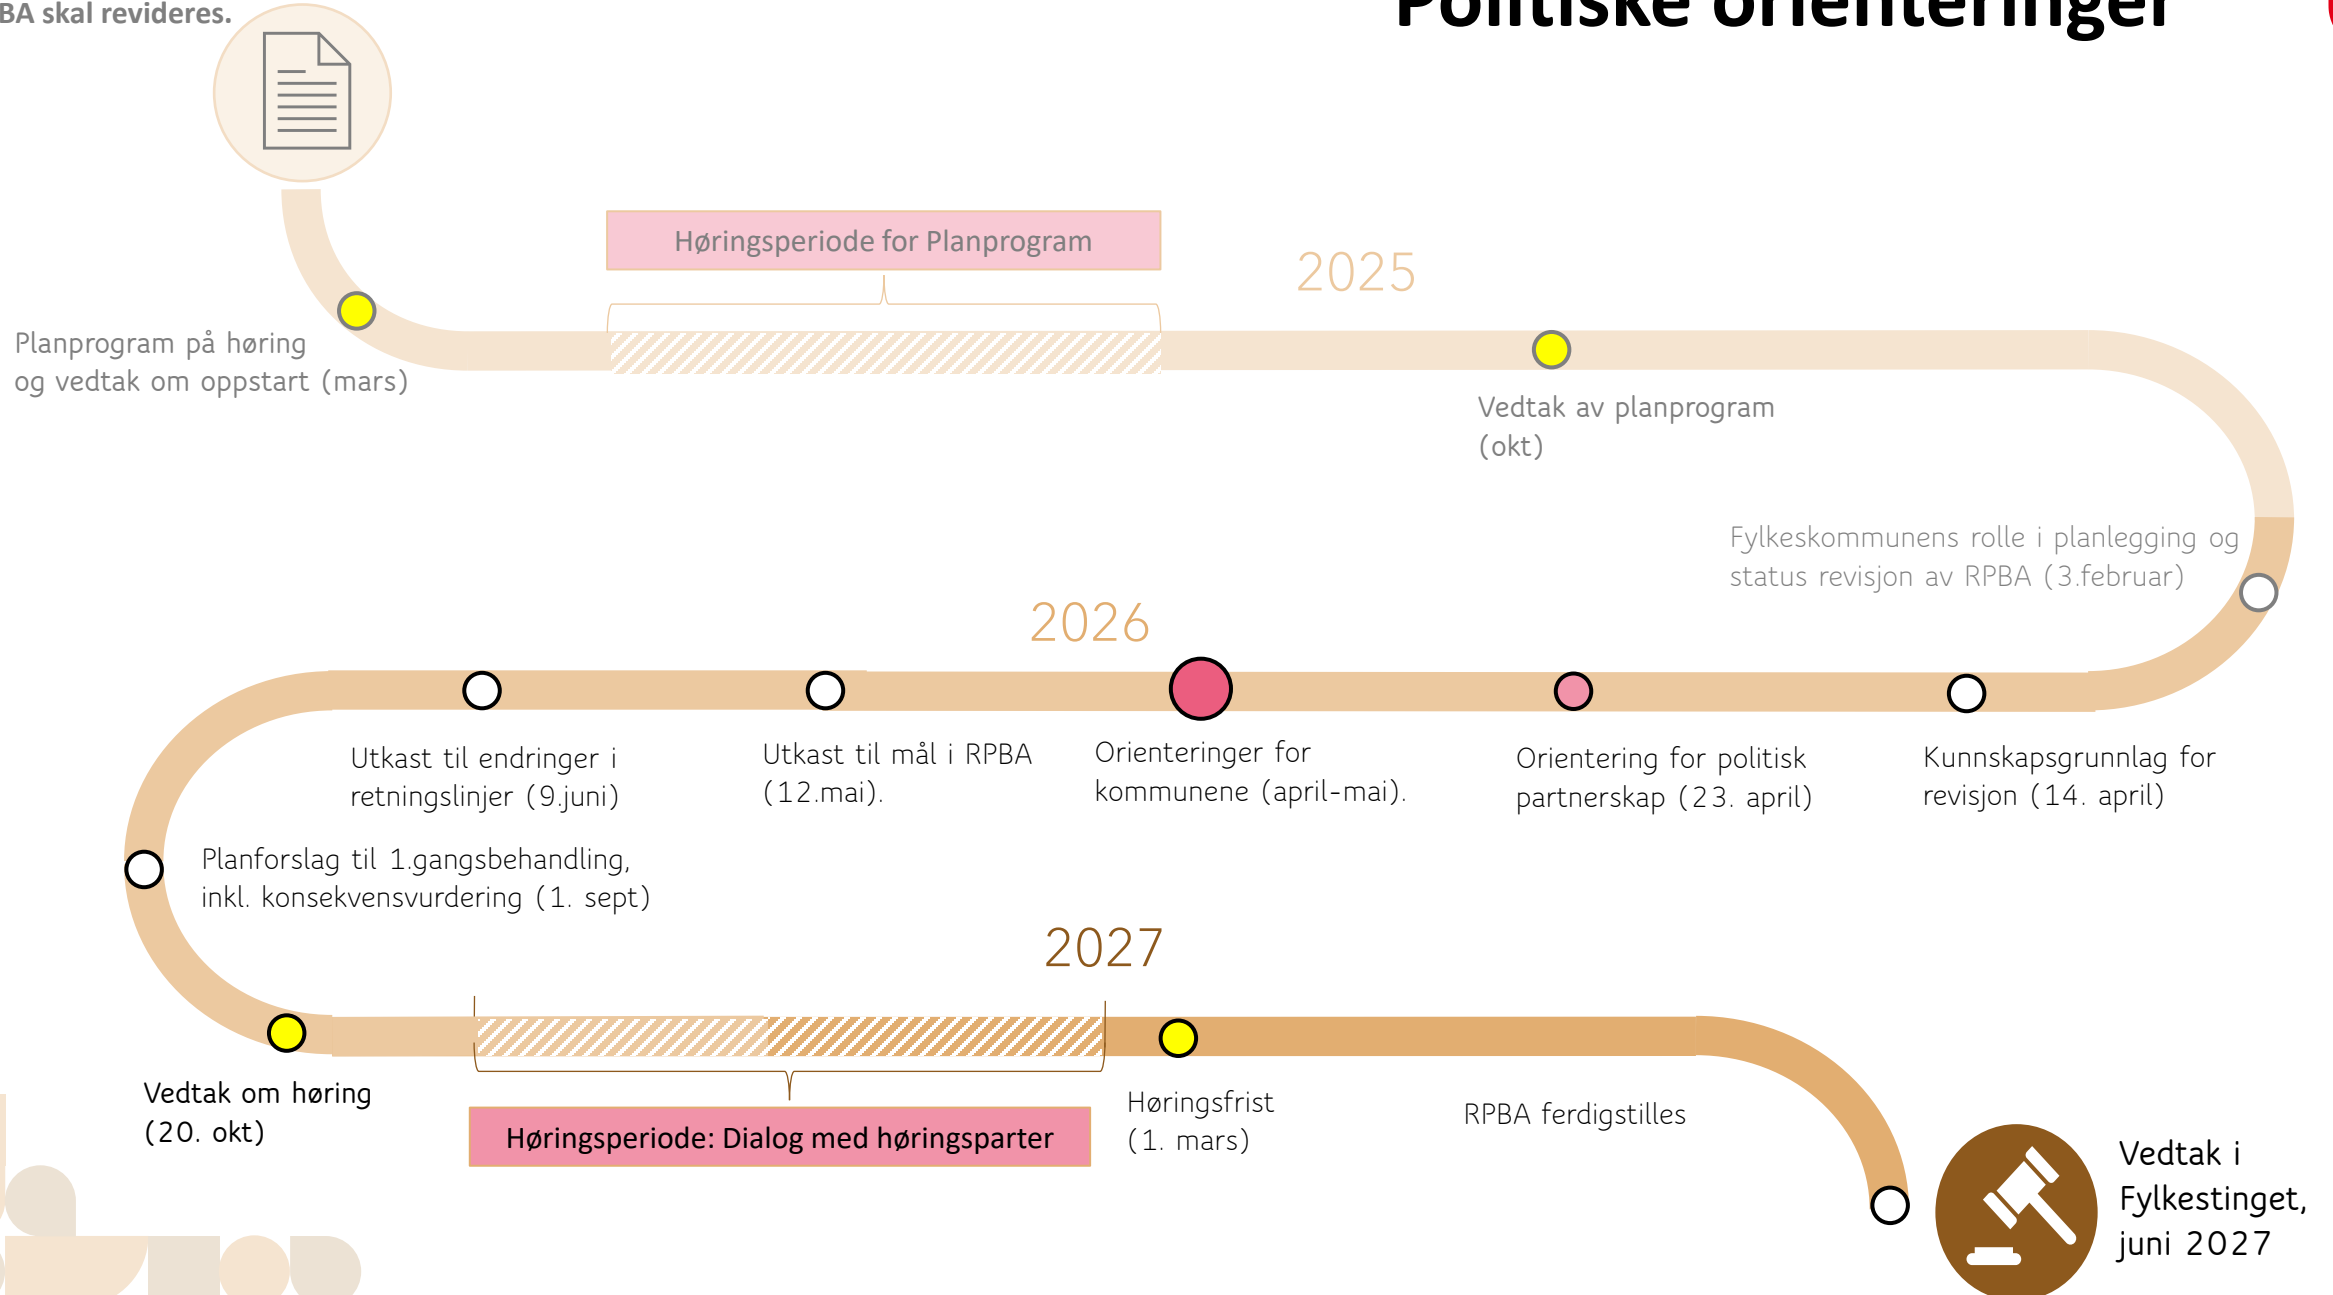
BA skal revideres.

Politiske orienteringer

Høringsperiode for Planprogram

2025

Planprogram på høring og vedtak om oppstart (mars)

Vedtak av planprogram (okt)

Fylkeskommunens rolle i planlegging og status revisjon av RPBA (3.februar)

2026

Utkast til endringer i retningslinjer (9.juni)

Utkast til mål i RPBA (12.mai).

Orienteringer for kommunene (april-mai).

Orientering for politisk partnerskap (23. april)

Kunnskapsgrunnlag for revisjon (14. april)

Planforslag til 1.gangsbehandling, inkl. konsekvensvurdering (1. sept)

2027

Vedtak om høring (20. okt)

Høringsperiode: Dialog med høringsparter

Høringsfrist (1. mars)

RPBA ferdigstilles

Vedtak i Fylkestinget, juni 2027